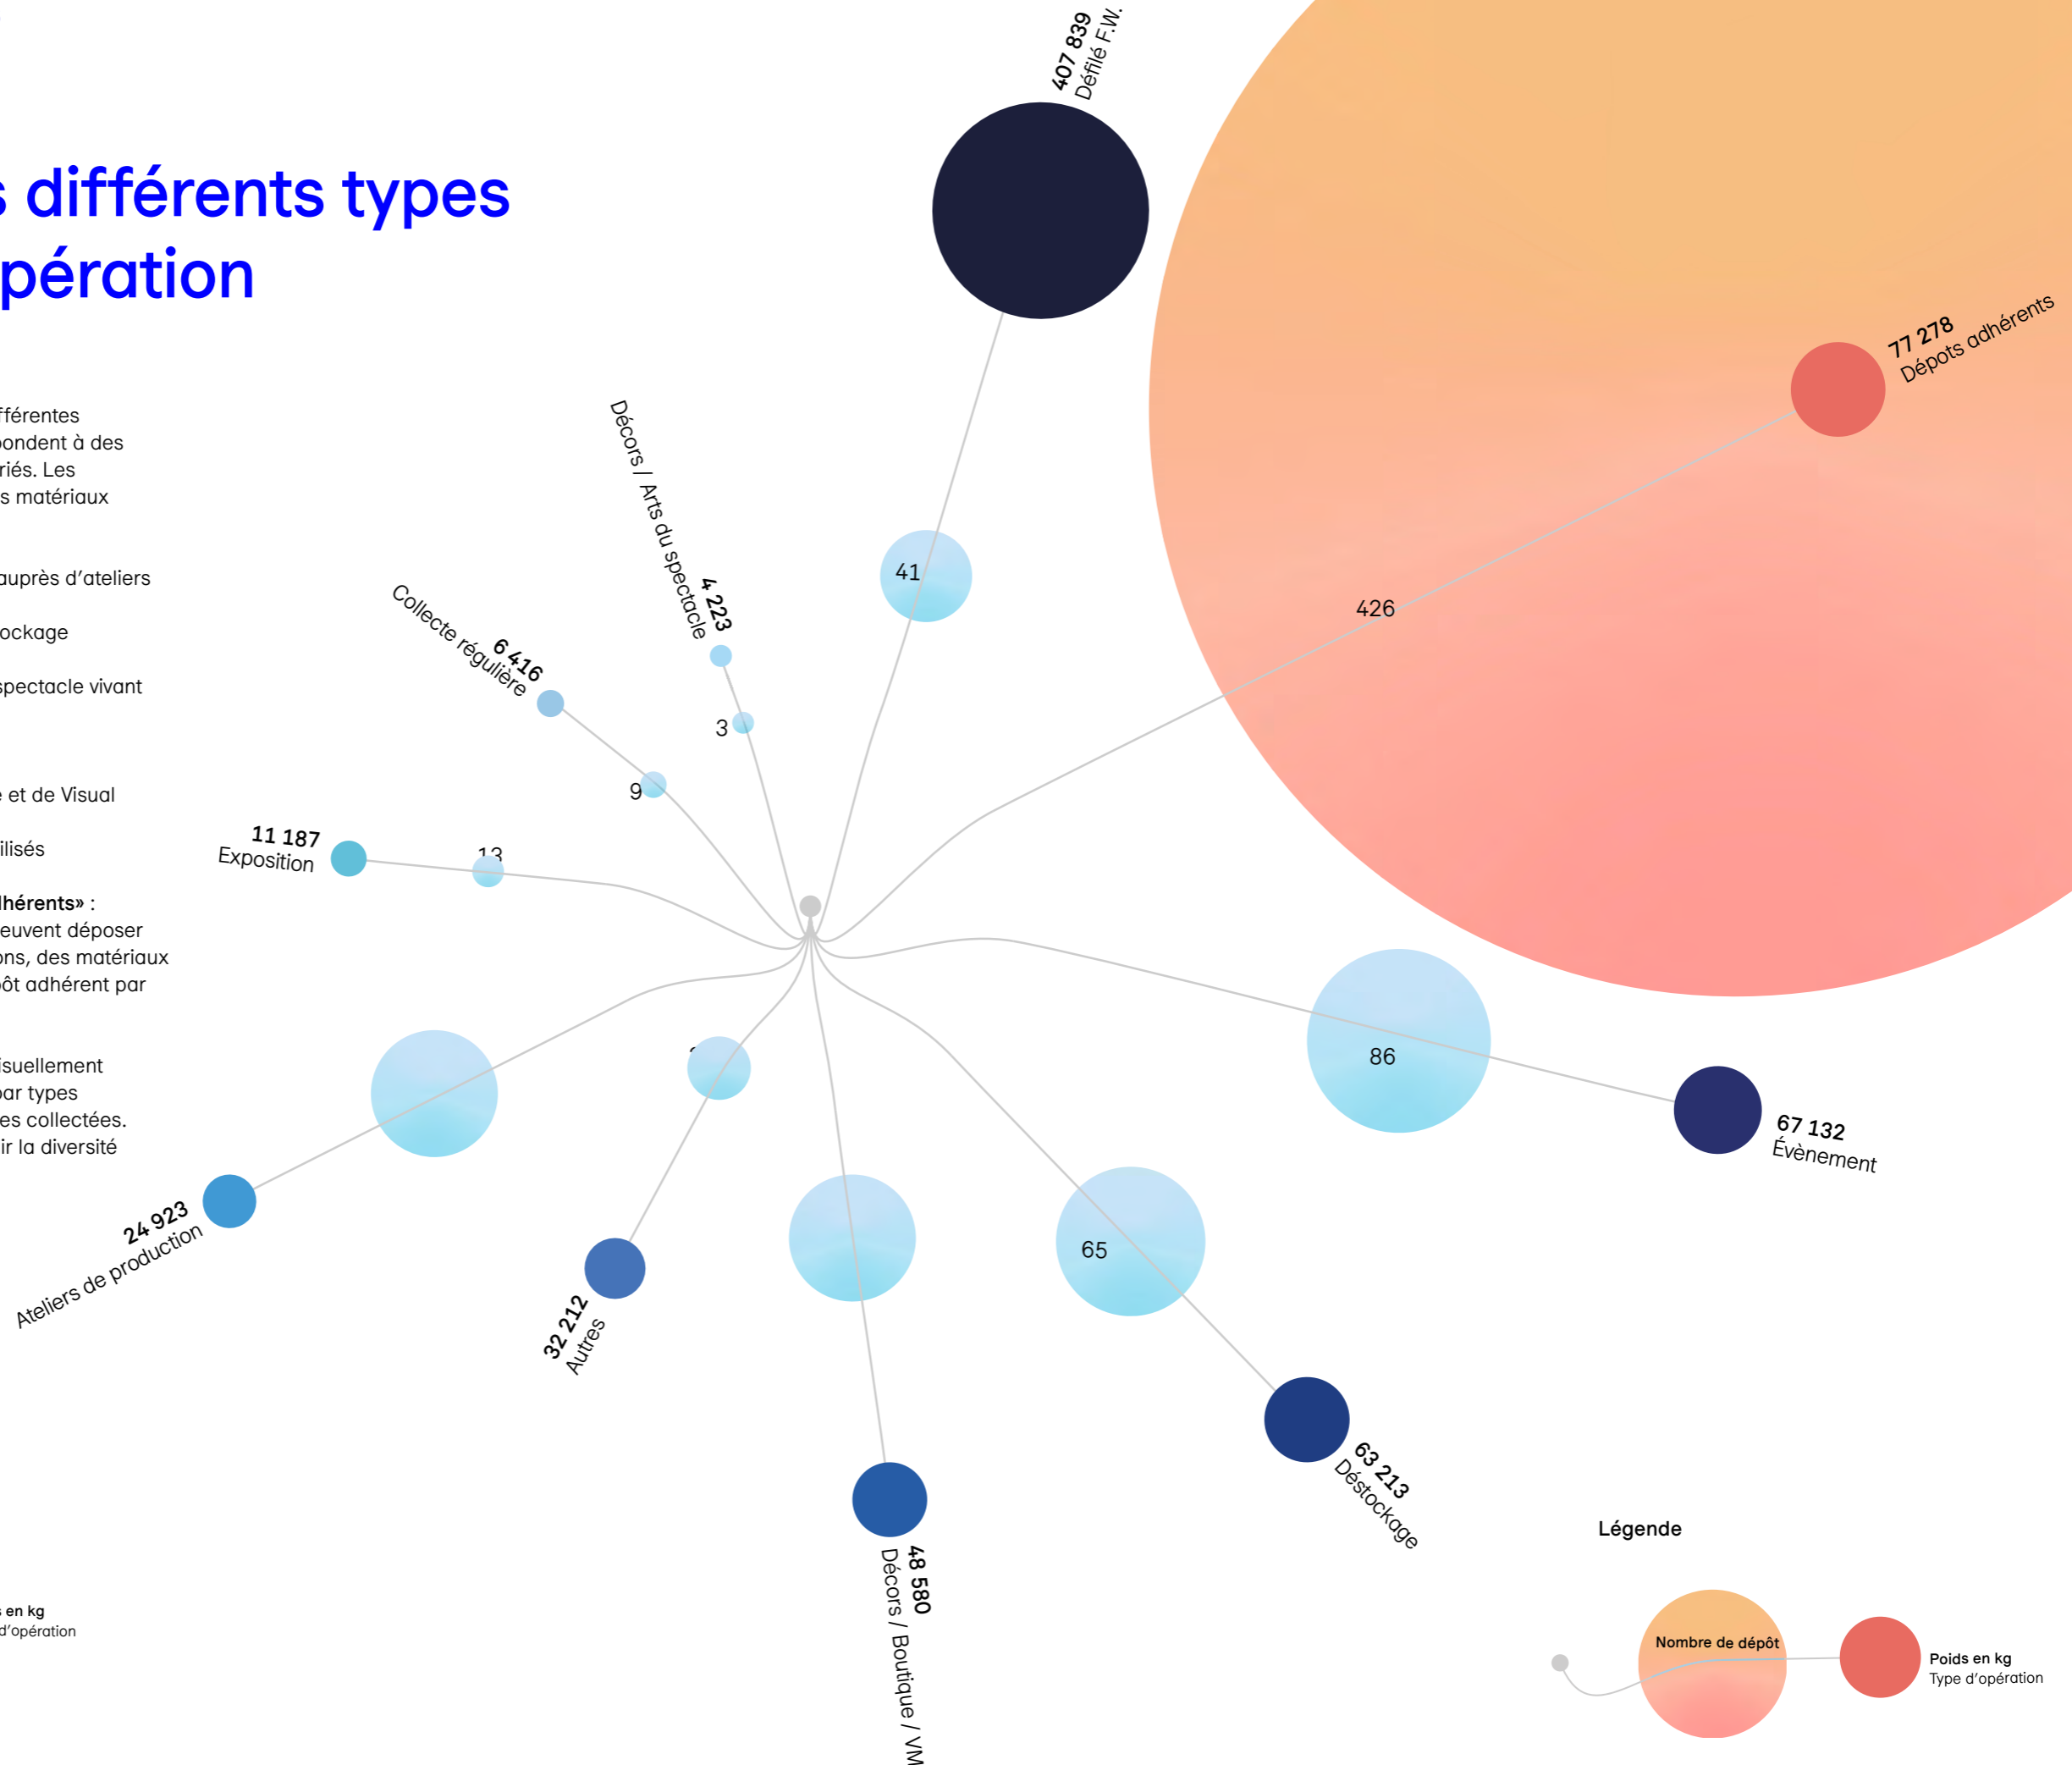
s différents types
pération

fférentes
pondent à des
riés. Les
s matériaux

auprès d'ateliers

ockage

spectacle vivant

e et de Visual

ilisés

lhérents» :
euvent déposer
ons, des matériaux
ôt adhérent par

isuellement
par types
es collectées.
ir la diversité

s en kg
d'opération

407 839
Défilé F.W.

77 278
Dépots adhérents

426

41

Décors | Arts du spectacle
4 223

3

6 416
Collecte régulière

9

11 187
Exposition

13

86

67 132
Évènement

65

63 213
Déstockage

48 580
Décors / Boutique / VM

32 212
Autres

24 923
Ateliers de production

Légende

Nombre de dépôt

Poids en kg
Type d'opération